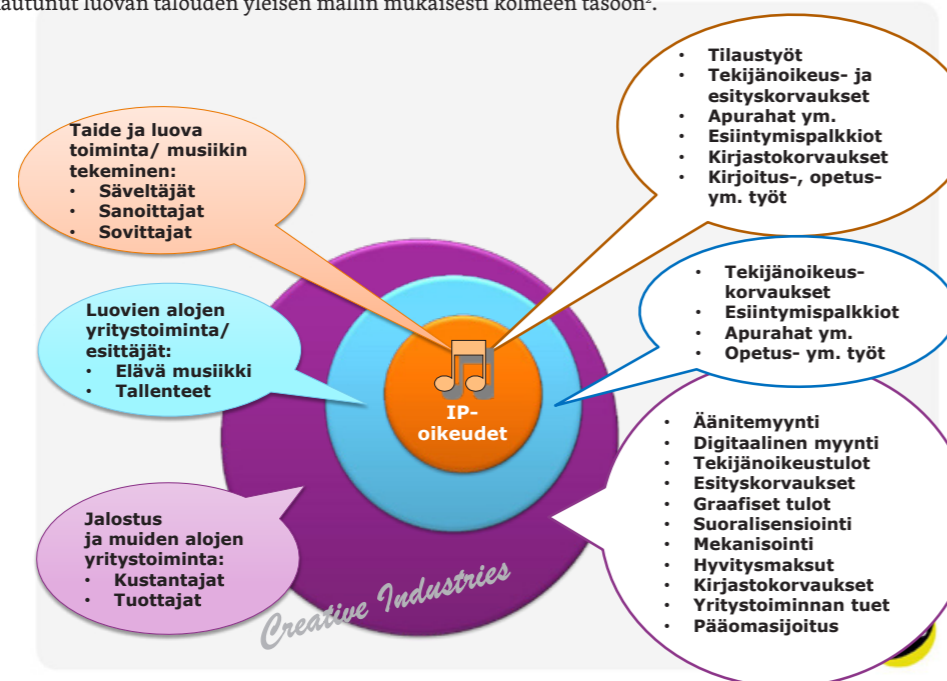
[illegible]autunut luovan talouden yleisen mallin mukaisesti kolmeen tasoon².

Taide ja luova toiminta/ musiikin tekeminen:
• Säveltäjät
• Sanoittajat
• Sovittajat

• Tilaustyöt
• Tekijänoikeus- ja esityskorvaukset
• Apurahat ym.
• Esiintymispalkkiot
• Kirjastokorvaukset
• Kirjoitus-, opetus- ym. työt

Luovien alojen yritystoiminta/ esittäjät:
• Elävä musiikki
• Tallenteet

• Tekijänoikeus-korvaukset
• Esiintymispalkkiot
• Apurahat ym.
• Opetus- ym. työt

IP-oikeudet

• Äänitemyynti
• Digitaalinen myynti
• Tekijänoikeustulot
• Esityskorvaukset
• Graafiset tulot
• Suoralisensiointi
• Mekanisointi
• Hyvitysmaksut
• Kirjastokorvaukset
• Yritystoiminnan tuet
• Pääomasijoitus

Jalostus ja muiden alojen yritystoiminta:
• Kustantajat
• Tuottajat

Creative Industries